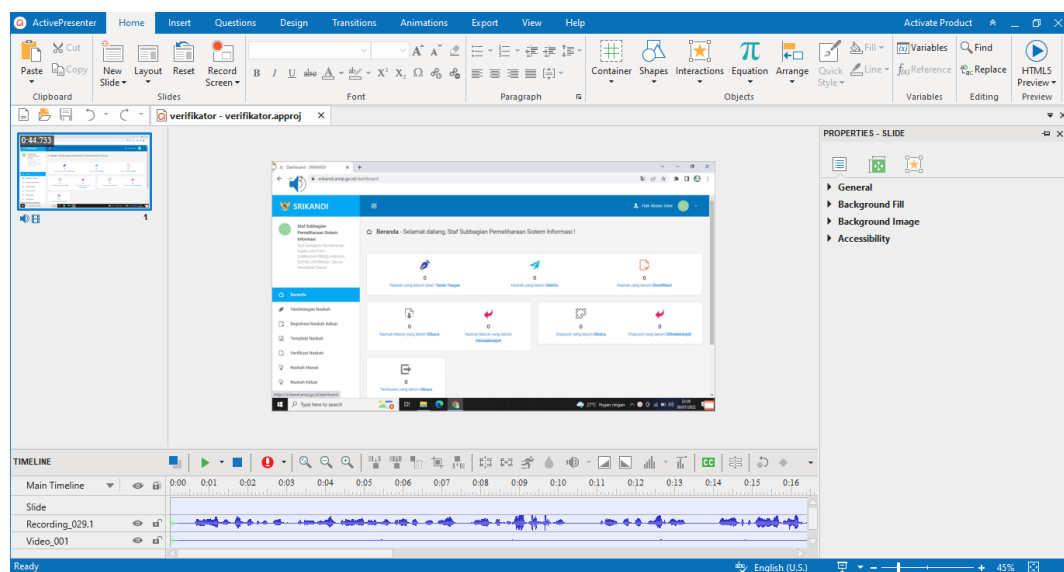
ActivePresenter Home Insert Questions Design Transitions Animations Export View Help Activate Product

Paste Cut Copy Clipboard New Slide Layout Reset Record Screen Slides Font Paragraph Container Shapes Interactions Equation Arrange Quick Style Fill Line Objects Variables Reference Variables Find Replace Editing HTML5 Preview Preview

verifikator - verifikator.approj

0:44.733

1

PROPERTIES - SLIDE

General
Background Fill
Background Image
Accessibility

Dashboard - SRIKANDI
srikandi.arsip.go.id/dashboard

SRIKANDI

Staf Subbagian Pemeliharaan Sistem Informasi

Beranda - Selamat datang, Staf Subbagian Pemeliharaan Sistem Informasi !

Beranda
Tandatangan Naskah
Registrasi Naskah Keluar
Template Naskah
Verifikasi Naskah
Naskah Masuk
Naskah Keluar

0 Naskah yang belum diberi Tanda Tangan
0 Naskah yang belum Dikirim
0 Naskah yang belum Diverifikasi
0 Naskah Masuk yang belum Dibaca
0 Naskah Masuk yang belum Ditindaklanjuti
0 Disposisi yang belum Dibaca
0 Disposisi yang belum Ditindaklanjuti
0 Tembusan yang belum Dibaca

Type here to search
27°C Hujan ringan

TIMELINE

Main Timeline 0:00 0:01 0:02 0:03 0:04 0:05 0:06 0:07 0:08 0:09 0:10 0:11 0:12 0:13 0:14 0:15 0:16
Slide
Recording_029.1
Video_001

Ready English (U.S.) 45%